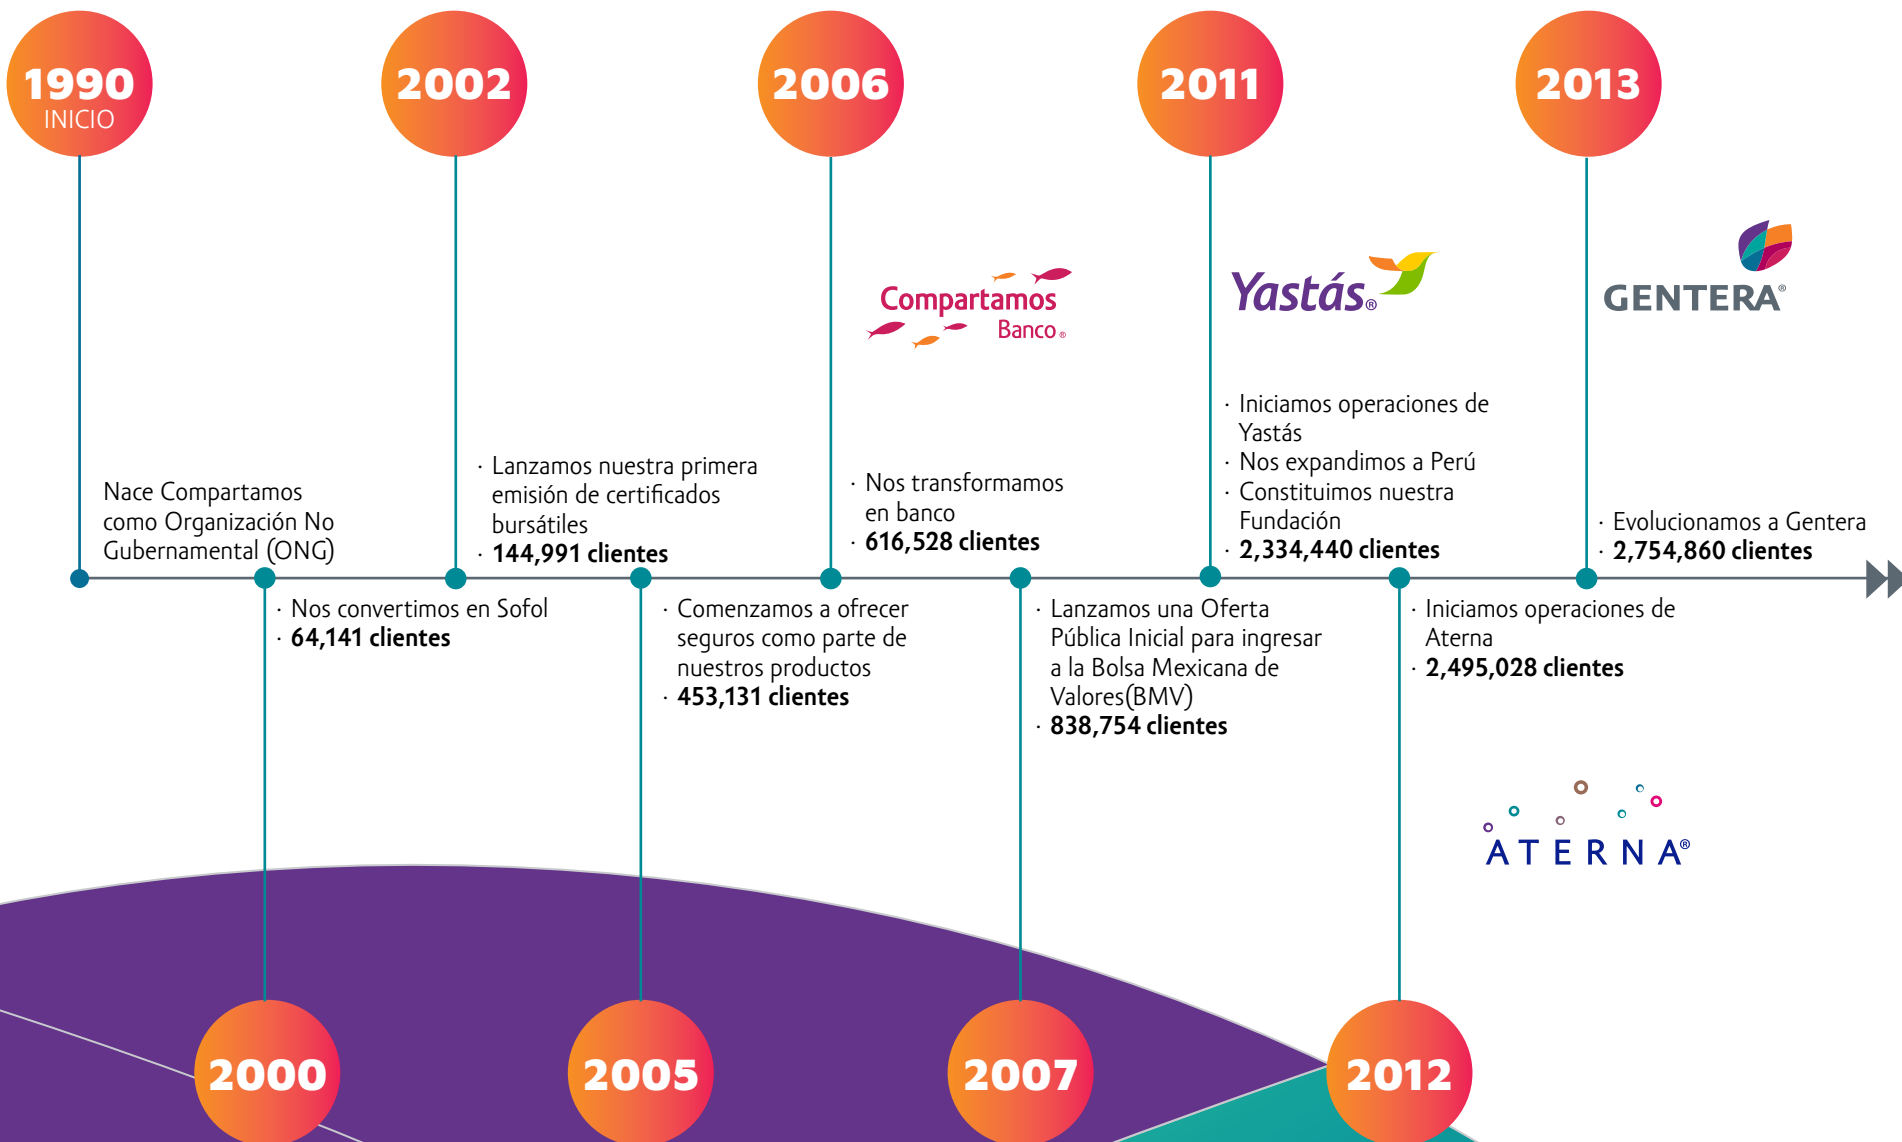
1990
INICIO

2002

2006

2011

2013

Compartamos
Banco®

Yastás®

GENTERA®

Nace Compartamos como Organización No Gubernamental (ONG)

· Lanzamos nuestra primera emisión de certificados bursátiles
· **144,991 clientes**

· Nos transformamos en banco
· **616,528 clientes**

· Iniciamos operaciones de Yastás
· Nos expandimos a Perú
· Constituimos nuestra Fundación
· **2,334,440 clientes**

· Evolucionamos a Gentera
· **2,754,860 clientes**

· Nos convertimos en Sofol
· **64,141 clientes**

· Comenzamos a ofrecer seguros como parte de nuestros productos
· **453,131 clientes**

· Lanzamos una Oferta Pública Inicial para ingresar a la Bolsa Mexicana de Valores(BMV)
· **838,754 clientes**

· Iniciamos operaciones de Aterna
· **2,495,028 clientes**

ATERNA®

2000

2005

2007

2012